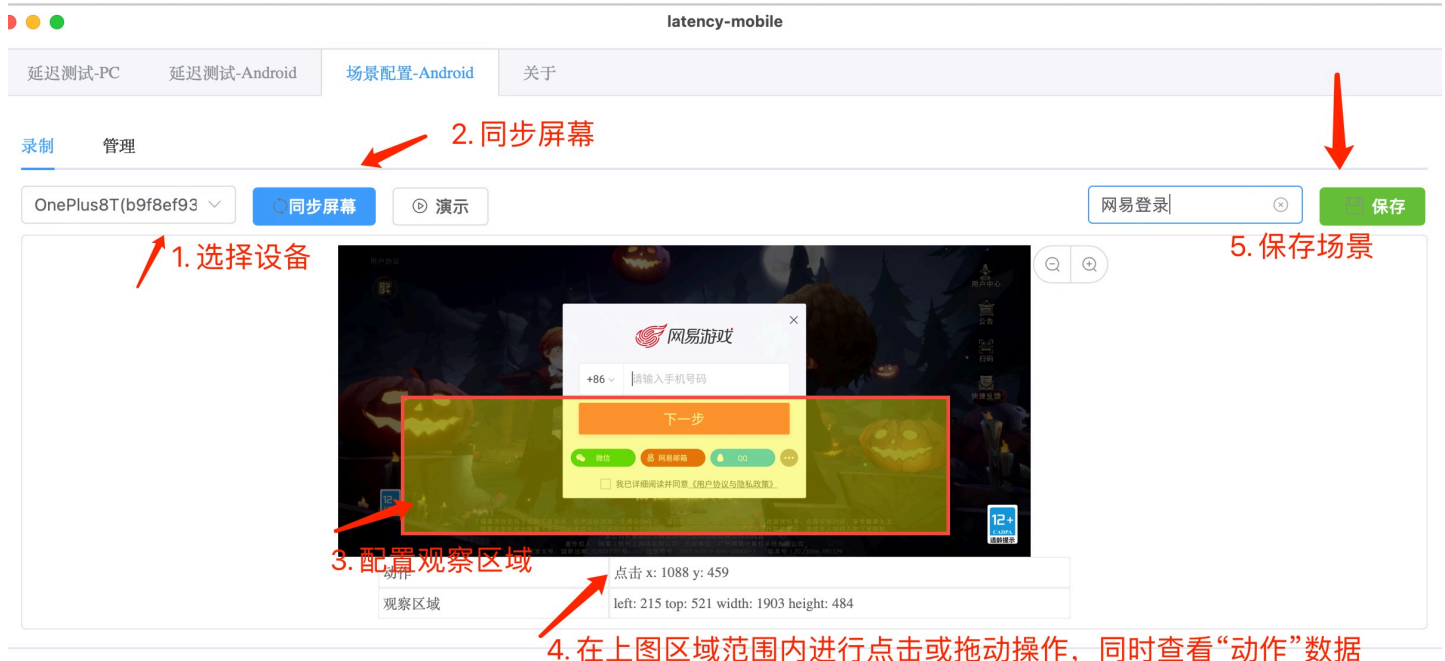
latency-mobile

延迟测试-PC 延迟测试-Android 场景配置-Android 关于

录制 管理

2. 同步屏幕

OnePlus8T(b9f8ef93 同步屏幕 演示

网易登录

保存

1. 选择设备

5. 保存场景

用户协议

用户中心

公告

扫码

快捷反馈

网易游戏

+86 请输入手机号码

下一步

微信 网易邮箱 QQ

我已详细阅读并同意《用户协议与隐私政策》

12+

3. 配置观察区域

| 动作 | 点击 x: 1088 y: 459 |
|---|---|
| 观察区域 | left: 215 top: 521 width: 1903 height: 484 |

4. 在上图区域范围内进行点击或拖动操作，同时查看“动作”数据